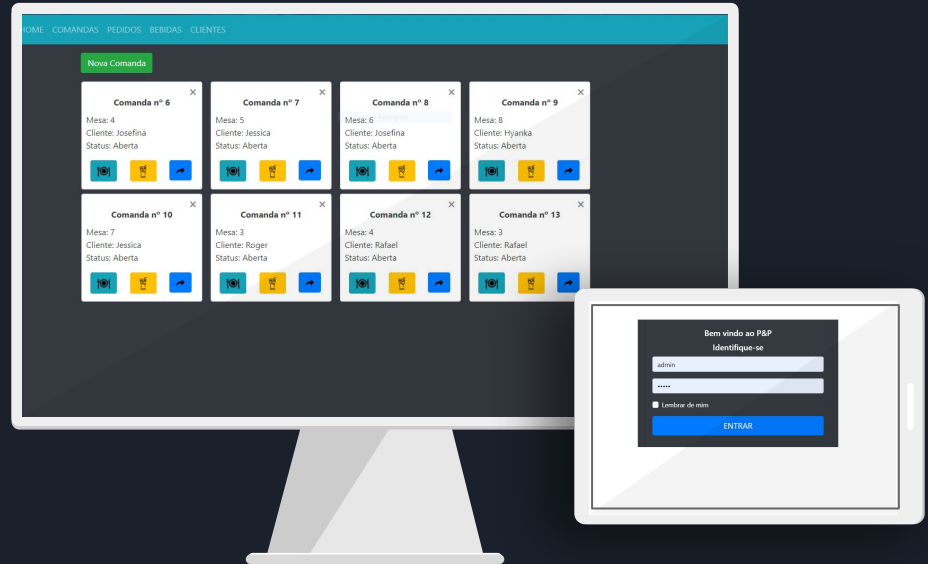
HOME COMANDAS PEDIDOS BEBIDAS CLIENTES

Nova Comanda

Comanda nº 6
Mesa: 4
Cliente: Josefina
Status: Aberta

Comanda nº 7
Mesa: 5
Cliente: Jessica
Status: Aberta

Comanda nº 8
Mesa: 6
Cliente: Josefina
Status: Aberta

Comanda nº 9
Mesa: 8
Cliente: Hyanka
Status: Aberta

Comanda nº 10
Mesa: 7
Cliente: Jessica
Status: Aberta

Comanda nº 11
Mesa: 3
Cliente: Roger
Status: Aberta

Comanda nº 12
Mesa: 4
Cliente: Rafael
Status: Aberta

Comanda nº 13
Mesa: 3
Cliente: Rafael
Status: Aberta

Bem vindo ao P&P
Identifique-se
admin
•••••
Lembrar de mim
ENTRAR